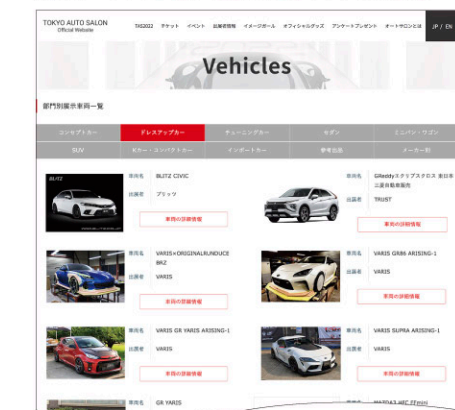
TOKYO AUTO SALON
Official Website

TAS2022 チケット イベント 出展者情報 イメージガール オフィシャルグッズ アンケートプレゼント オートサロンとは JP / EN

Vehicles

部門別展示車両一覧

| コンセプトカー | ドレスアップカー | チューニングカー | セダン | ミニバン・ワゴン |
|---|---|---|---|---|
| SUV | Kカー・コンパクトカー | インポートカー | 参考出品 | メーカー別 |

BLITZ

車両名 BLITZ CIVIC
出展者 ブリッツ
車両の詳細情報

車両名 GReddyエクリプスクロス 並日本 三菱自動車販売
出展者 TRUST
車両の詳細情報

車両名 VARIS×ORIGINALRUNDUCE BRZ
出展者 VARIS
車両の詳細情報

車両名 VARIS GR86 ARISING-1
出展者 VARIS
車両の詳細情報

車両名 VARIS GR YARIS ARISING-1
出展者 VARIS
車両の詳細情報

車両名 VARIS SUPRA ARISING-1
出展者 VARIS
車両の詳細情報

車両名 GR YARIS

車両名 MAZDA3 ARC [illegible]